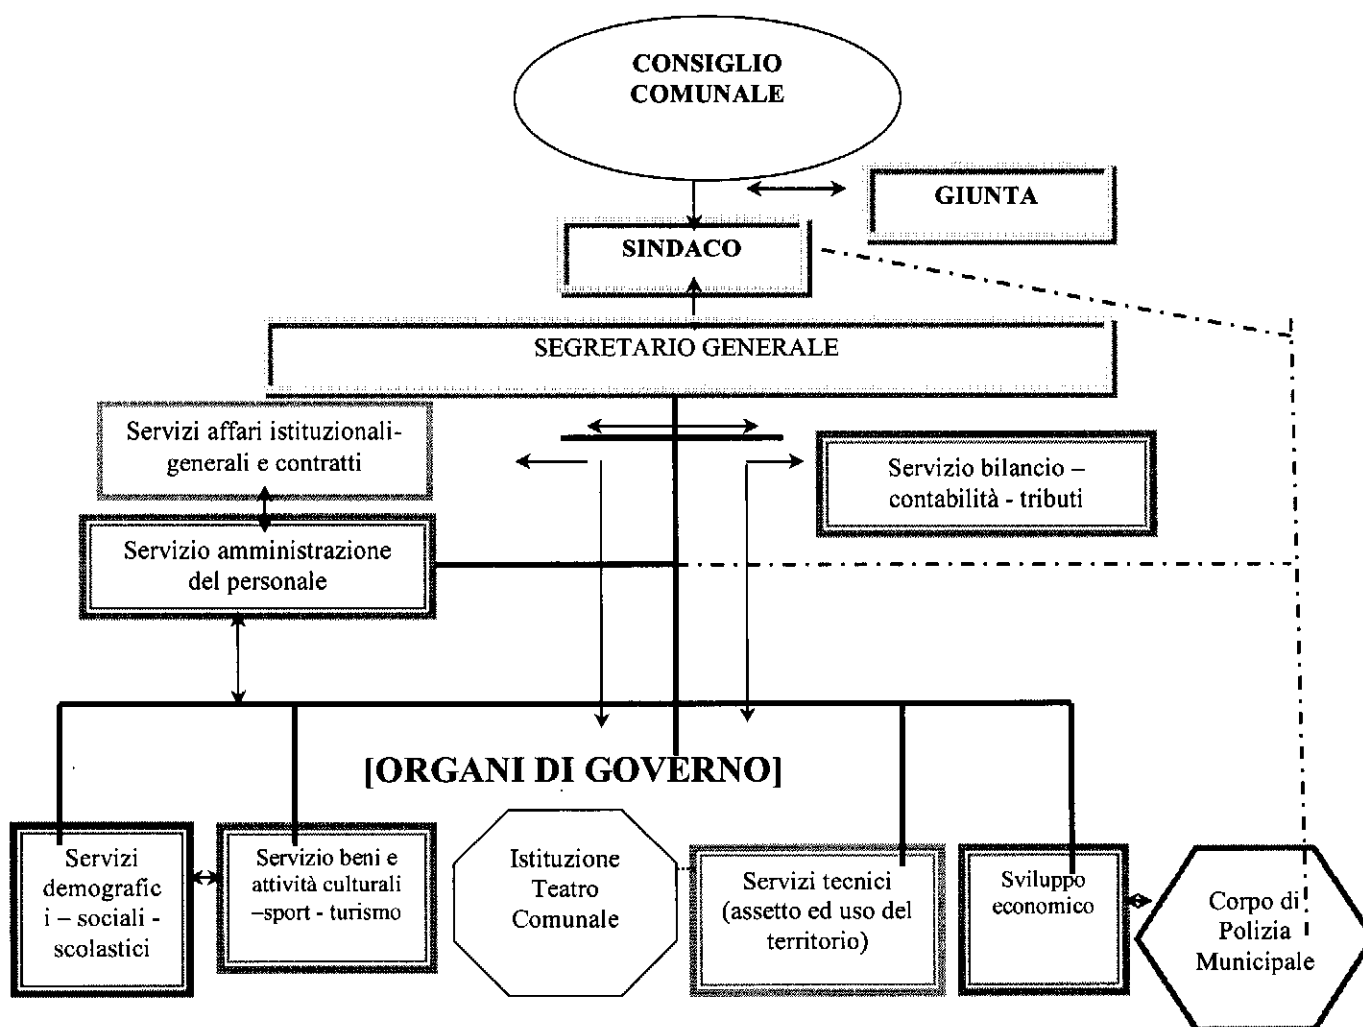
CONSIGLIO COMUNALE

GIUNTA

SINDACO

SEGRETARIO GENERALE

Servizi affari istituzionali-generali e contratti

Servizio bilancio – contabilità - tributi

Servizio amministrazione del personale

[ORGANI DI GOVERNO]

Servizi demografic i – sociali - scolastici

Servizio beni e attività culturali -sport - turismo

Istituzione Teatro Comunale

Servizi tecnici (assetto ed uso del territorio)

Sviluppo economico

Corpo di Polizia Municipale